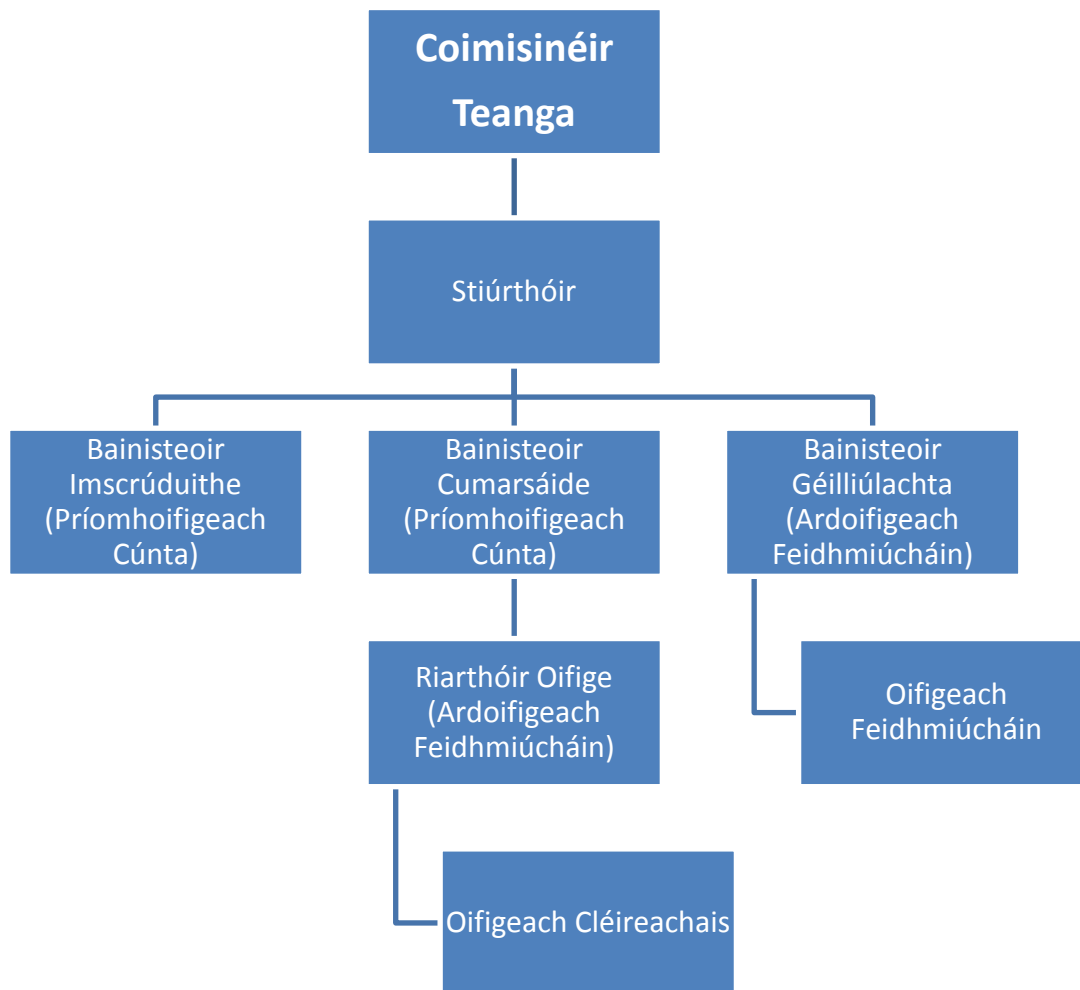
Coimisinéir Teanga

Stiúrthóir

Bainisteoir Imscrúduithe (Príomhoifigeach Cúnta)

Bainisteoir Cumarsáide (Príomhoifigeach Cúnta)

Bainisteoir Géilliúlachta (Ardoifigeach Feidhmiúcháin)

Riarthóir Oifige (Ardoifigeach Feidhmiúcháin)

Oifigeach Feidhmiúcháin

Oifigeach Cléireachais